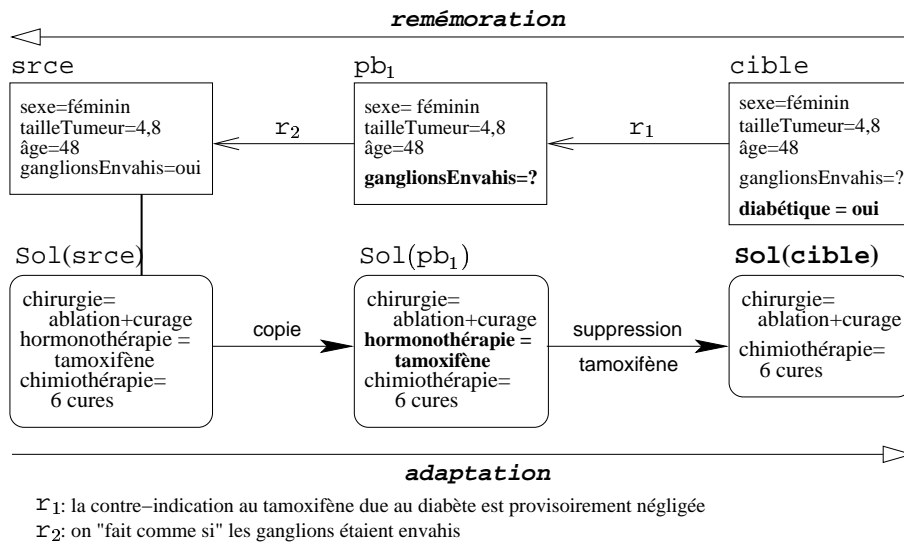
remémoration

srce

sexe=féminin
tailleTumeur=4,8
âge=48
ganglionsEnvahis=oui

$r_2$

$pb_1$

sexe= féminin
tailleTumeur=4,8
âge=48
ganglionsEnvahis=?

$r_1$

cible

sexe=féminin
tailleTumeur=4,8
âge=48
ganglionsEnvahis=?
diabétique = oui

Sol(srce)

chirurgie= ablation+curage
hormonothérapie = tamoxifène
chimiothérapie= 6 cures

copie

Sol($pb_1$)

chirurgie= ablation+curage
hormonothérapie = tamoxifène
chimiothérapie= 6 cures

suppression

tamoxifène

Sol(cible)

chirurgie= ablation+curage
chimiothérapie= 6 cures

adaptation

$r_1$: la contre−indication au tamoxifène due au diabète est provisoirement négligée
$r_2$: on "fait comme si" les ganglions étaient envahis